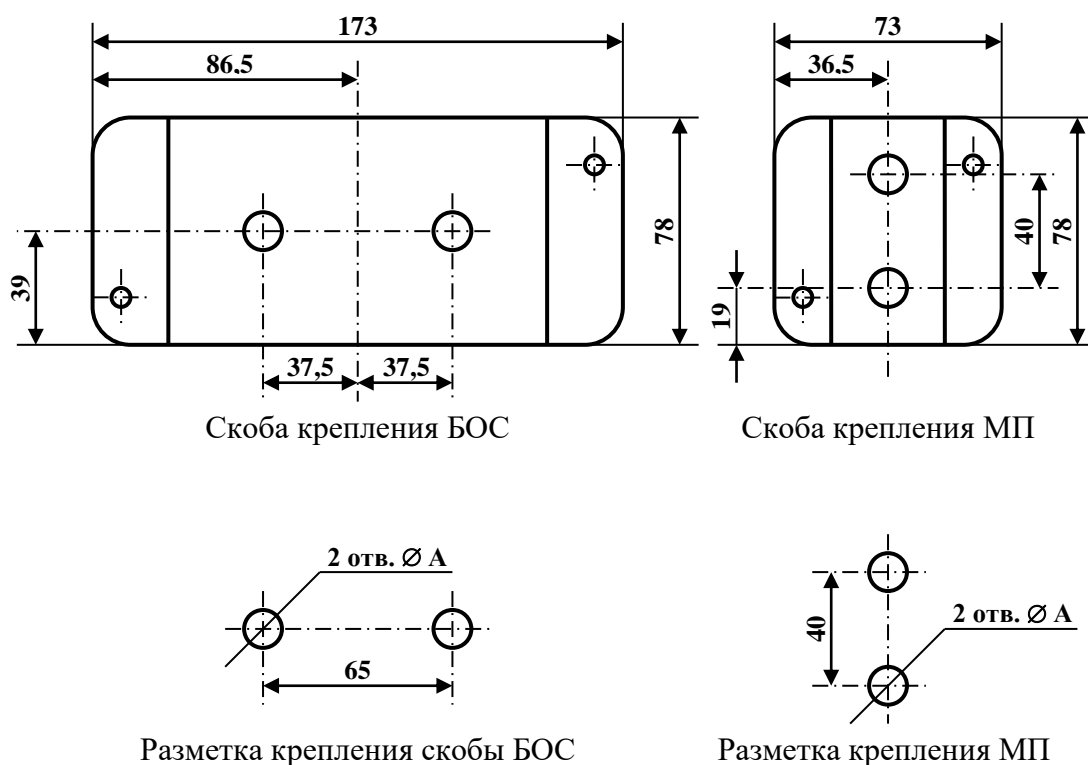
173

86,5

78

39

37,5

37,5

Скоба крепления БОС

73

36,5

40

78

19

Скоба крепления МП

2 отв. $\varnothing$ A

65

Разметка крепления скобы БОС

40

2 отв. $\varnothing$ A

Разметка крепления МП